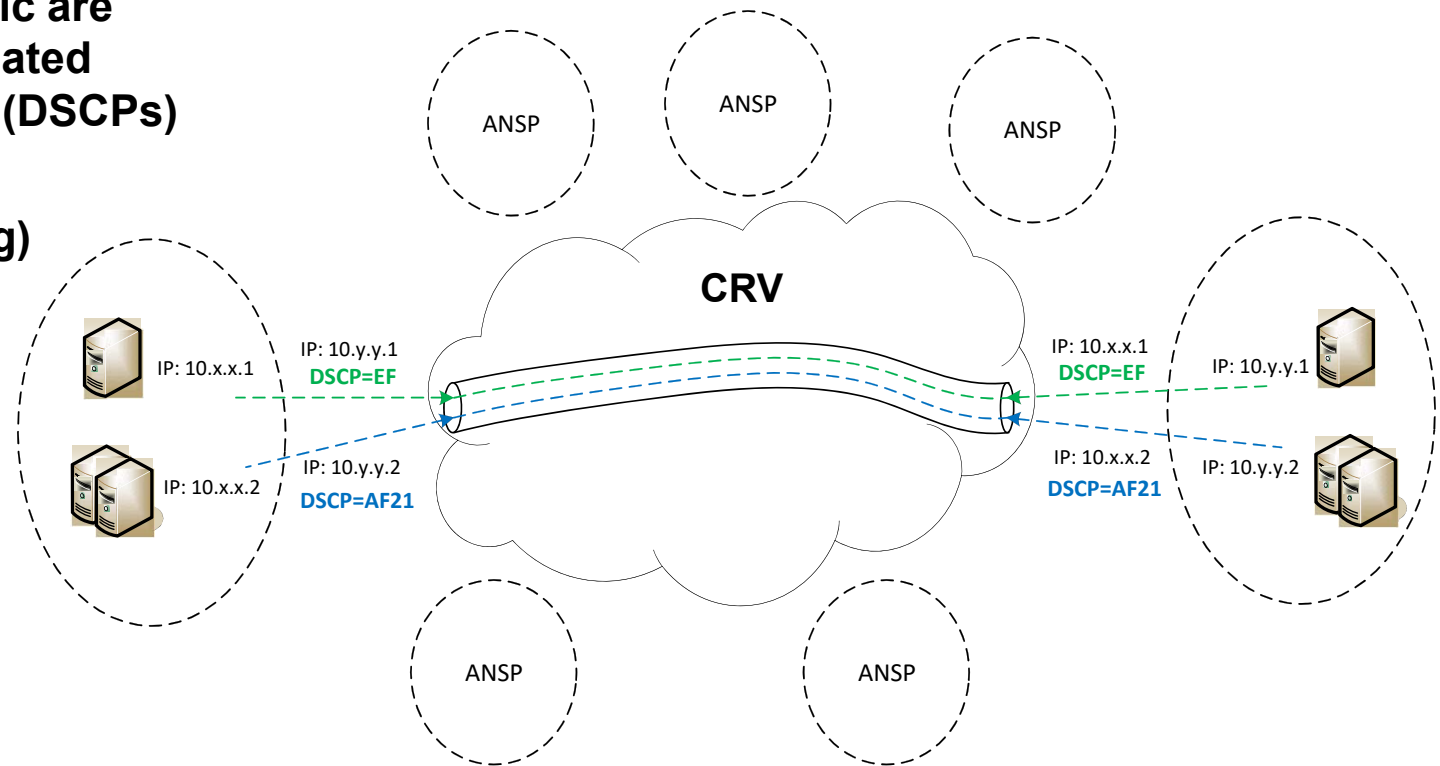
ic are
ated
(DSCPs)

g)

ANSP

ANSP

ANSP

CRV

IP: 10.x.x.1

IP: 10.y.y.1
DSCP=EF

IP: 10.x.x.1
DSCP=EF

IP: 10.y.y.1

IP: 10.x.x.2

IP: 10.y.y.2
DSCP=AF21

IP: 10.x.x.2
DSCP=AF21

IP: 10.y.y.2

ANSP

ANSP